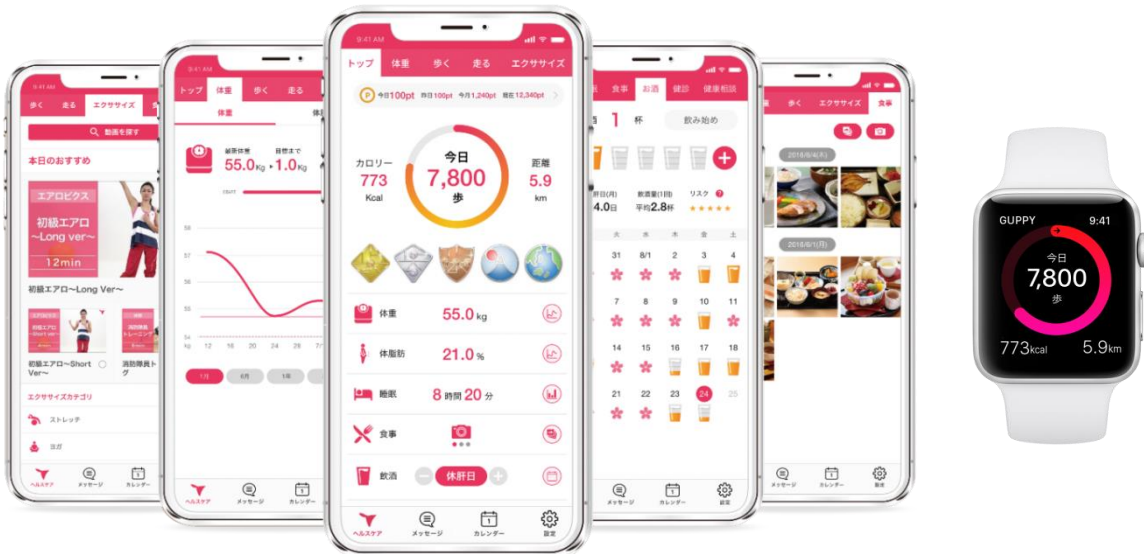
9:41 AM
歩く 走る エクササイズ
動画を探す
本日のおすすめ
エアロビクス
初級エアロ ~Long ver~
12min
初級エアロ~Long Ver~
初級エアロ~Short Ver~
消防隊員トレ
エクササイズカテゴリ
ストレッチ
ヨガ
ヘルスケア メッセージ カレンダー

9:41 AM
トップ 体重 歩く 走る
体重
最新体重 55.0Kg
目標まで 1.0Kg
59
57
56
55
54
18 20 24 28
1月 6月 1年
ヘルスケア メッセージ カレンダー

9:41 AM
トップ 体重 歩く 走る エクササイズ
今日100pt 昨日100pt 今月1,240pt 現在12,340pt
カロリー 773 Kcal
今日 7,800 歩
距離 5.9 km
体重 55.0 kg
体脂肪 21.0 %
睡眠 8 時間 20 分
食事
飲酒 休肝日
ヘルスケア メッセージ カレンダー 設定

食事 お酒 健診 健康相談
1 杯 飲み始め
4.0日 平均2.8杯 リスク
31 8/1 2 3 4
7 8 9 10 11
14 15 16 17 18
21 22 23 24 25
メッセージ カレンダー 設定

歩く エクササイズ 食事
2018/8/4(月)
2018/8/1(月)
メッセージ カレンダー 設定

GUPPY 9:41
今日 7,800 歩
773kcal 5.9km